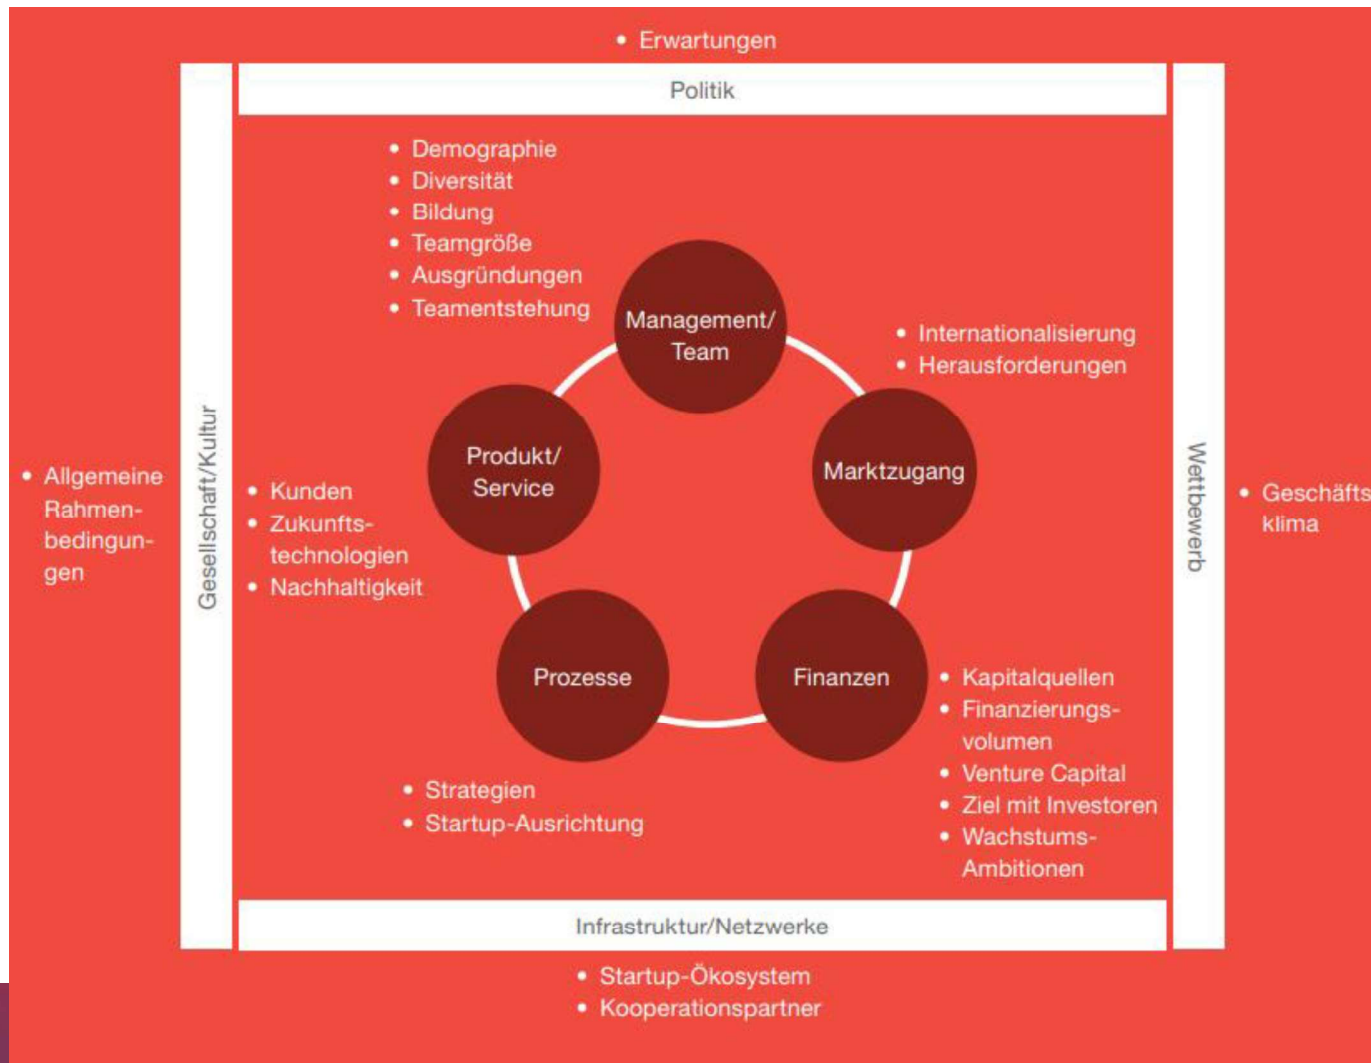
• Erwartungen

Politik

• Demographie
• Diversität
• Bildung
• Teamgröße
• Ausgründungen
• Teamentstehung

Management/ Team

• Internationalisierung
• Herausforderungen

• Allgemeine Rahmenbedingungen

Gesellschaft/Kultur

Produkt/ Service

• Kunden
• Zukunftstechnologien
• Nachhaltigkeit

Marktzugang

Wettbewerb

• Geschäfts klima

Prozesse

Finanzen

• Kapitalquellen
• Finanzierungsvolumen
• Venture Capital
• Ziel mit Investoren
• Wachstums-Ambitionen

• Strategien
• Startup-Ausrichtung

Infrastruktur/Netzwerke

• Startup-Ökosystem
• Kooperationspartner